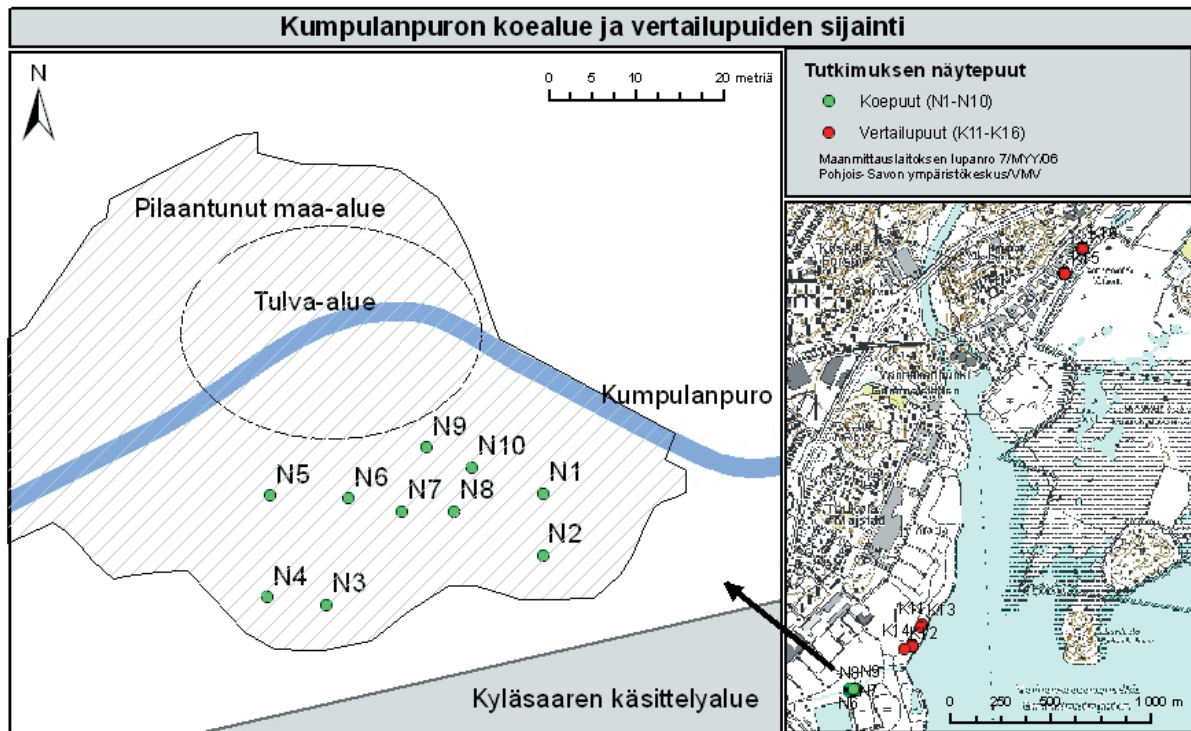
Kumpulanpuron koealue ja vertailupuiden sijainti

N

0 5 10 20 metriä

Pilaantunut maa-alue

Tulva-alue

Kumpulanpuro

N9
N10
N5
N6
N7
N8
N1
N2
N4
N3

Kyläsaaren käsittelyalue

Tutkimuksen näytepuut

Koepuut (N1-N10)

Vertailupuut (K11-K16)

Maanmittauslaitoksen lupanro 7/MYY/06
Pohjois-Savon ympäristökeskus/VMV

K16
K15
K11 K13
K14 K12
N8 N9
N7
N6
0 250 500 1 000 m